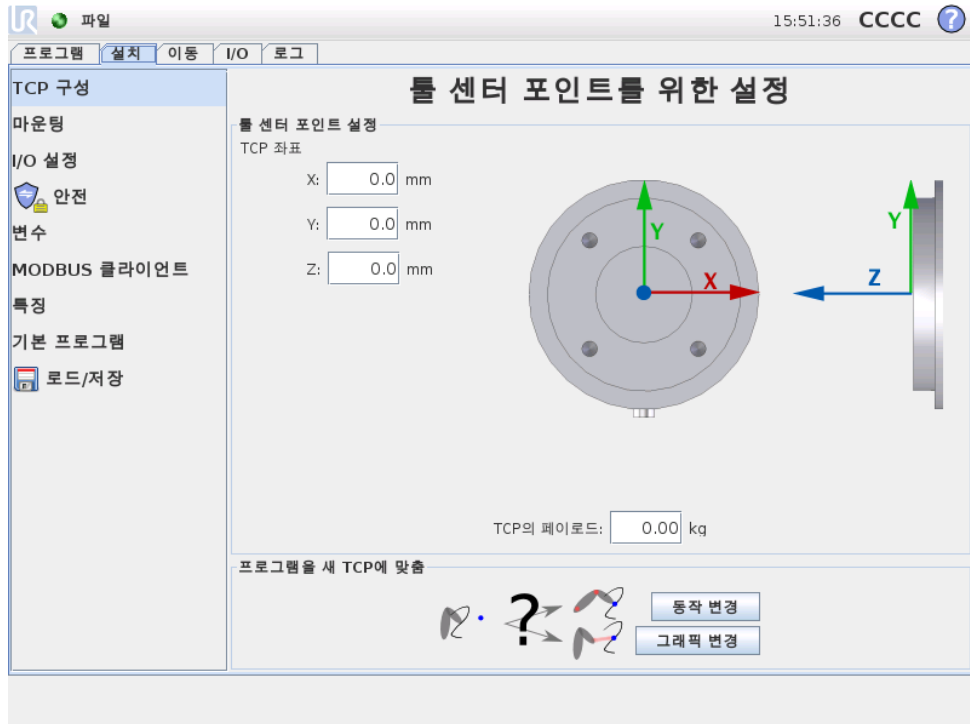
파일

15:51:36 CCCC ?

프로그램 설치 이동 I/O 로그

TCP 구성
마운팅
I/O 설정
안전
변수
MODBUS 클라이언트
특징
기본 프로그램
로드/저장

툴 센터 포인트를 위한 설정

툴 센터 포인트 설정
TCP 좌표
X: 0.0 mm
Y: 0.0 mm
Z: 0.0 mm

Y
X
Y
Z

TCP의 페이로드: 0.00 kg

프로그램을 새 TCP에 맞춤
?
동작 변경
그래픽 변경